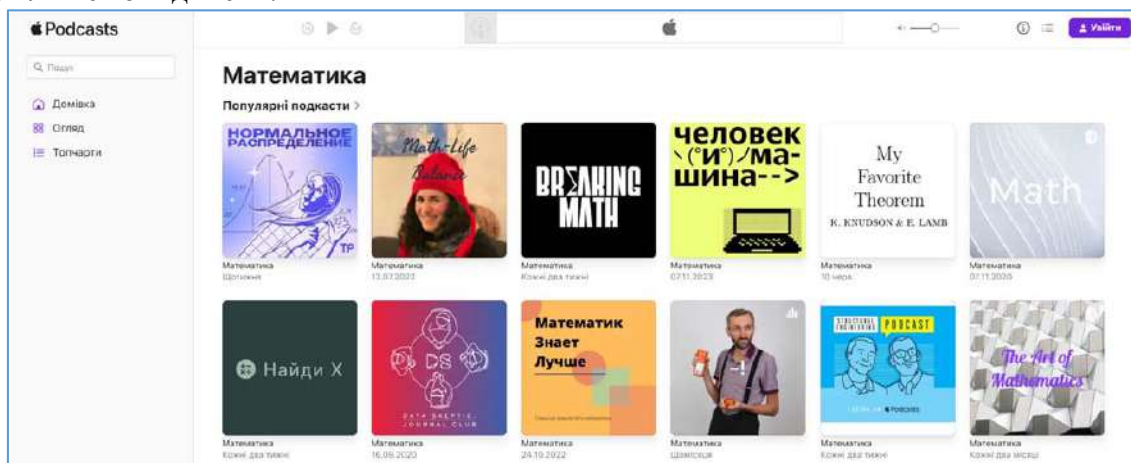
Podcasts

Q Пошук

Домівка
Огляд
Топчарти

Увійти

Математика

Популярні подкасти >

НОРМАЛЬНОЕ РАСПРЕДЕЛЕНИЕ
TP
Математика
Щотижня

Math-Life Balance
Математика
13.07.2022

BREAKING MATH
Математика
Кожні два тижні

человек \(°и°)/ма-шина-->
Математика
07.11.2023

My Favorite Theorem
K. KNUDSON & E. LAMB
Математика
10 черв.

Math
Математика
07.11.2020

Найди X
Математика
Кожні два тижні

DS
DATA SKEPTIC JOURNAL CLUB
Математика
16.06.2020

Математик Знает Лучше
Математика
24.10.2022

Математика
Щомісяця

STRUCTURAL ENGINEERING PODCAST
Математика
Кожні два тижні

The Art of Mathematics
Математика
Кожні два місяці